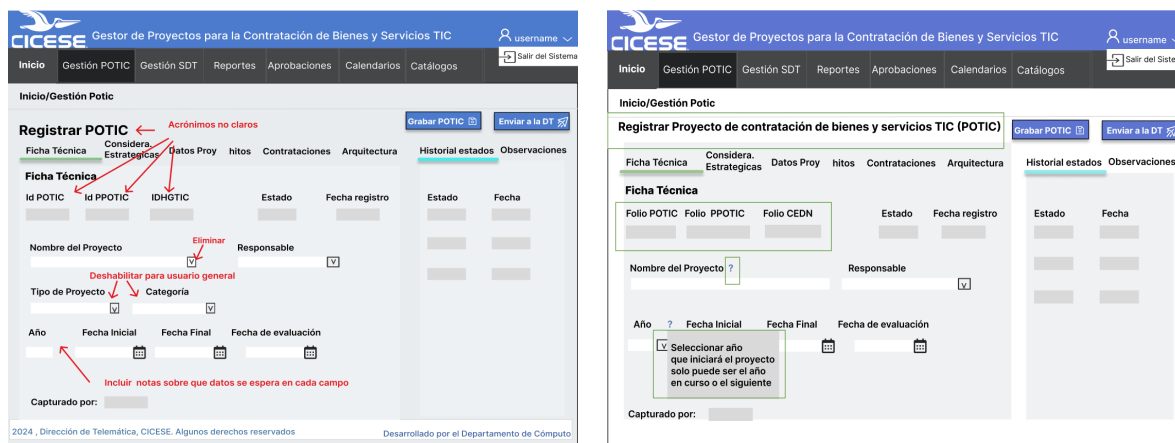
CICESE Gestor de Proyectos para la Contratación de Bienes y Servicios TIC

username

Salir del Sistema

Inicio Gestión POTIC Gestión SDT Reportes Aprobaciones Calendarios Catálogos

Inicio/Gestión Potic

Registrar POTIC

Acrónimos no claros

Grabar POTIC

Enviar a la DT

Ficha Técnica Considera. Estrategicas Datos Proy hitos Contrataciones Arquitectura

Historial estados Observaciones

Ficha Técnica

Id POTIC Id PPOTIC IDHGTIC Estado Fecha registro

Estado Fecha

Nombre del Proyecto

Eliminar

Responsable

Deshabilitar para usuario general

Tipo de Proyecto Categoría

Año Fecha Inicial Fecha Final Fecha de evaluación

Incluir notas sobre que datos se espera en cada campo

Capturado por:

2024 , Dirección de Telemática, CICESE. Algunos derechos reservados

Desarrollado por el Departamento de Cómputo

CICESE Gestor de Proyectos para la Contratación de Bienes y Servicios TIC

username

Salir del Siste

Inicio Gestión POTIC Gestión SDT Reportes Aprobaciones Calendarios Catálogos

Inicio/Gestión Potic

Registrar Proyecto de contratación de bienes y servicios TIC (POTIC)

Grabar POTIC

Enviar a la DT

Ficha Técnica Considera. Estrategicas Datos Proy hitos Contrataciones Arquitectura

Historial estados Observaciones

Ficha Técnica

Folio POTIC Folio PPOTIC Folio CEDN Estado Fecha registro

Estado Fecha

Nombre del Proyecto ?

Responsable

Año ? Fecha Inicial Fecha Final Fecha de evaluación

Seleccionar año que iniciará el proyecto solo puede ser el año en curso o el siguiente

Capturado por: